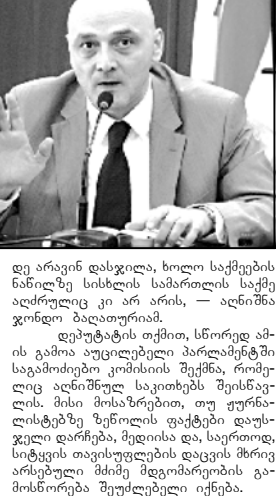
დე არავინ დასჯილა, ხოლო საქმეების ნაწილზე სისხლის სამართლის საქმე აღძრულიც კი არ არის, — აღნიშნა ჯონდო ბაღათურიამ.

დეპუტატის თქმით, სწორედ ამის გამოა აუცილებელი პარლამენტში საგამოძიებო კომისიის შექმნა, რომელიც აღნიშნულ საკითხებს შეისწავლის. მისი მოსაზრებით, თუ ჟურნალისტებზე ზეწოლის ფაქტები დაუსჯელი დარჩება, მედიისა და, საერთოდ, სიტყვის თავისუფლების დაცვის მხრივ არსებული მძიმე მდგომარეობის გამოსწორება შეუძლებელი იქნება.